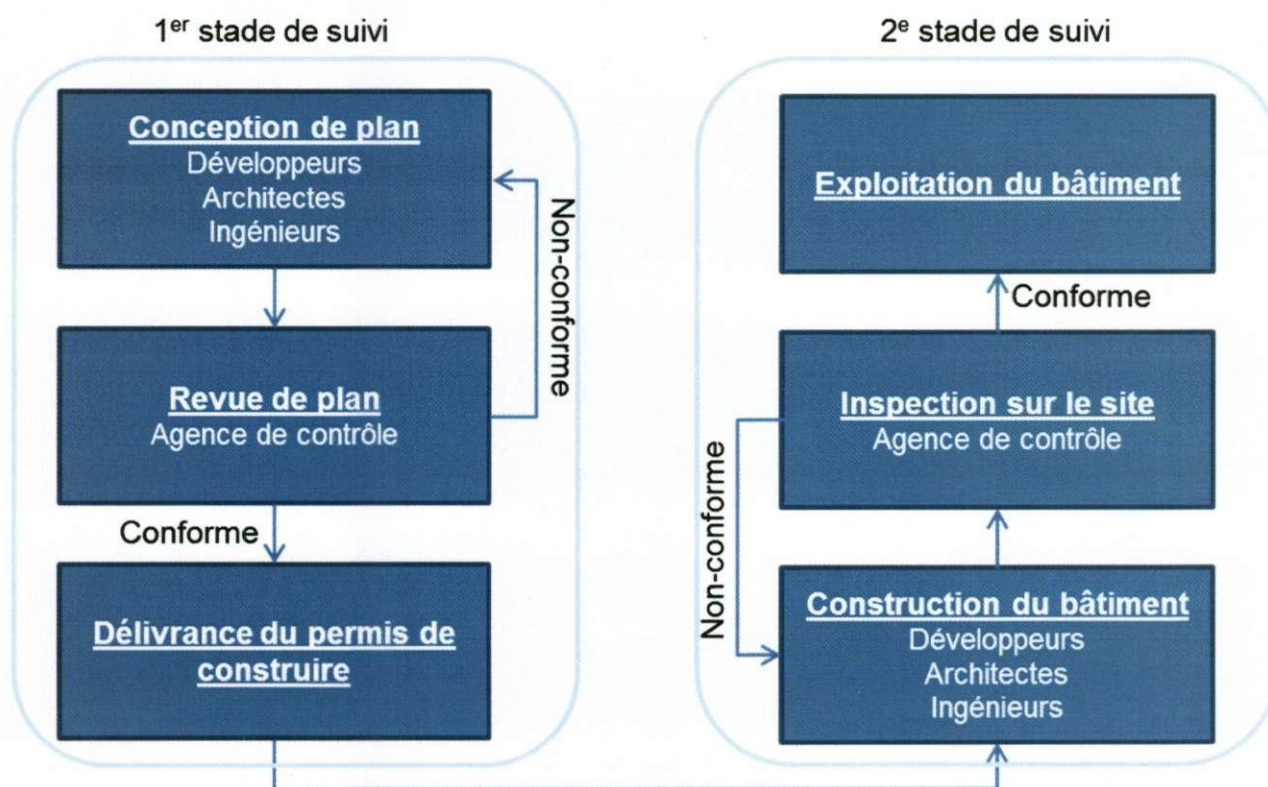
1$^{er}$ stade de suivi

Conception de plan
Développeurs
Architectes
Ingénieurs

Non-conforme

Revue de plan
Agence de contrôle

Conforme

Délivrance du permis de construire

2$^{e}$ stade de suivi

Exploitation du bâtiment

Conforme

Inspection sur le site
Agence de contrôle

Non-conforme

Construction du bâtiment
Développeurs
Architectes
Ingénieurs